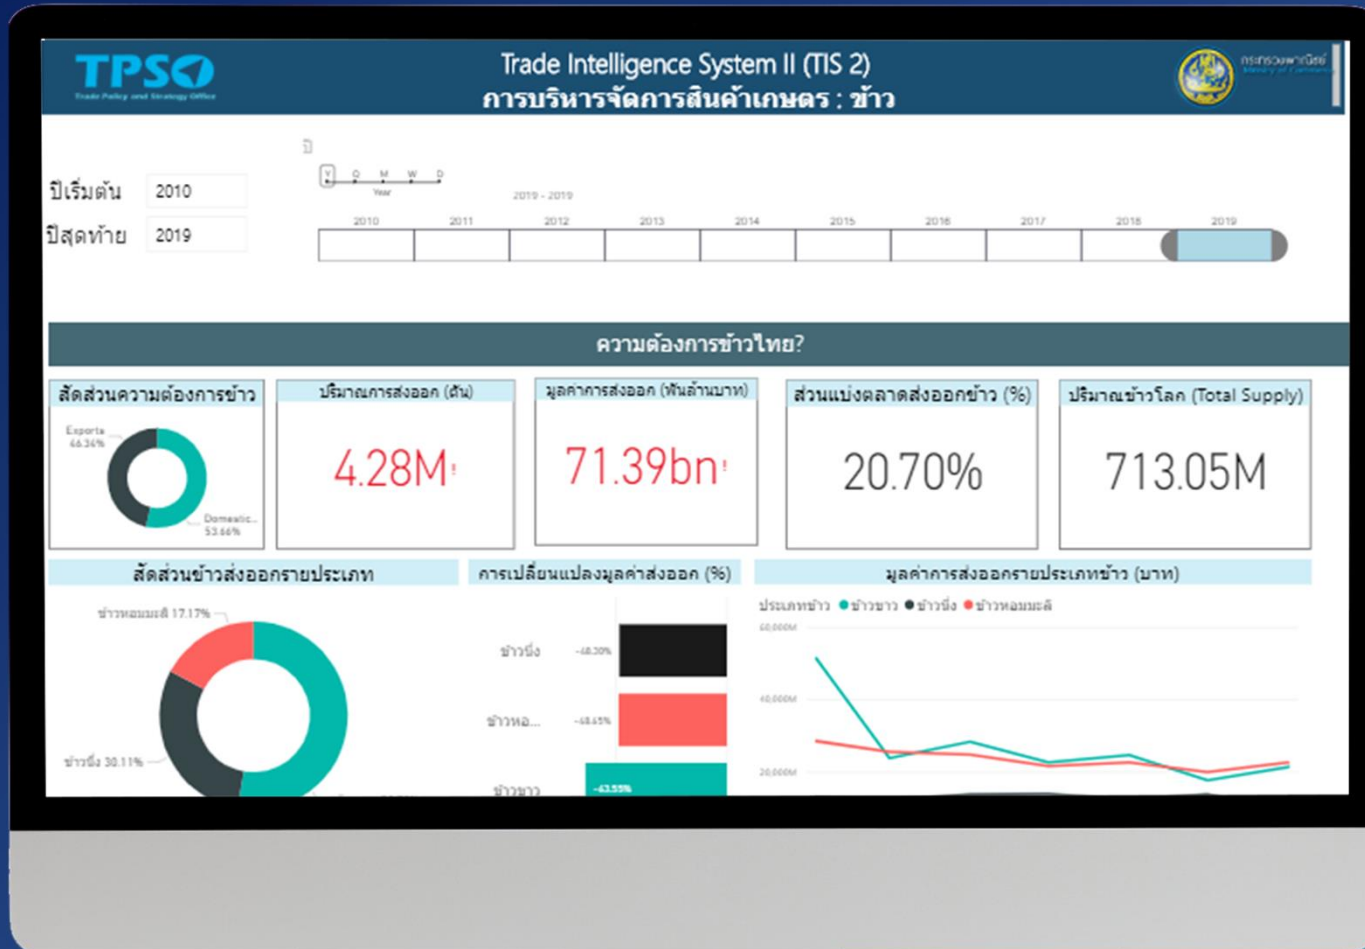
TPSO
Trade Policy and Strategy Office

Trade Intelligence System II (TIS 2)
การบริหารจัดการสินค้าเกษตร : ข้าว

กระทรวงพาณิชย์
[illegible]

ปีเริ่มต้น 2010
ปีสุดท้าย 2019

ปี
Y Q M W D
Year
2019 - 2019

2010 2011 2012 2013 2014 2015 2016 2017 2018 2019

ความต้องการข้าวไทย?

สัดส่วนความต้องการข้าว
Exports 46.34%
Domestic... 53.66%

ปริมาณการส่งออก (ตัน)
4.28M

มูลค่าการส่งออก (พันล้านบาท)
71.39bn

ส่วนแบ่งตลาดส่งออกข้าว (%)
20.70%

ปริมาณข้าวโลก (Total Supply)
713.05M

สัดส่วนข้าวส่งออกรายประเภท
ข้าวหอมมะลิ 17.17%
ข้าวนึ่ง 30.11%

การเปลี่ยนแปลงมูลค่าส่งออก (%)
ข้าวนึ่ง -48.30%
ข้าวหอ... -48.65%
ข้าวขาว -63.55%

มูลค่าการส่งออกรายประเภทข้าว (บาท)
ประเภทข้าว ● ข้าวขาว ● ข้าวนึ่ง ● ข้าวหอมมะลิ
60,000M
40,000M
20,000M